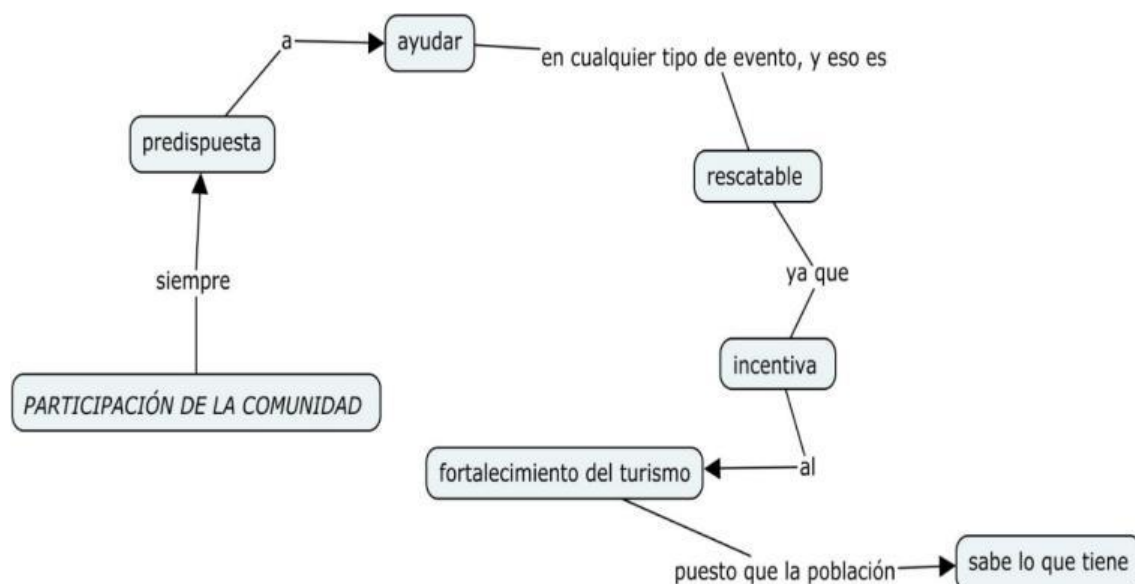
PARTICIPACIÓN DE LA COMUNIDAD

siempre

predispuesta

a

ayudar

en cualquier tipo de evento, y eso es

rescatable

ya que

incentiva

al

fortalecimiento del turismo

puesto que la población

sabe lo que tiene